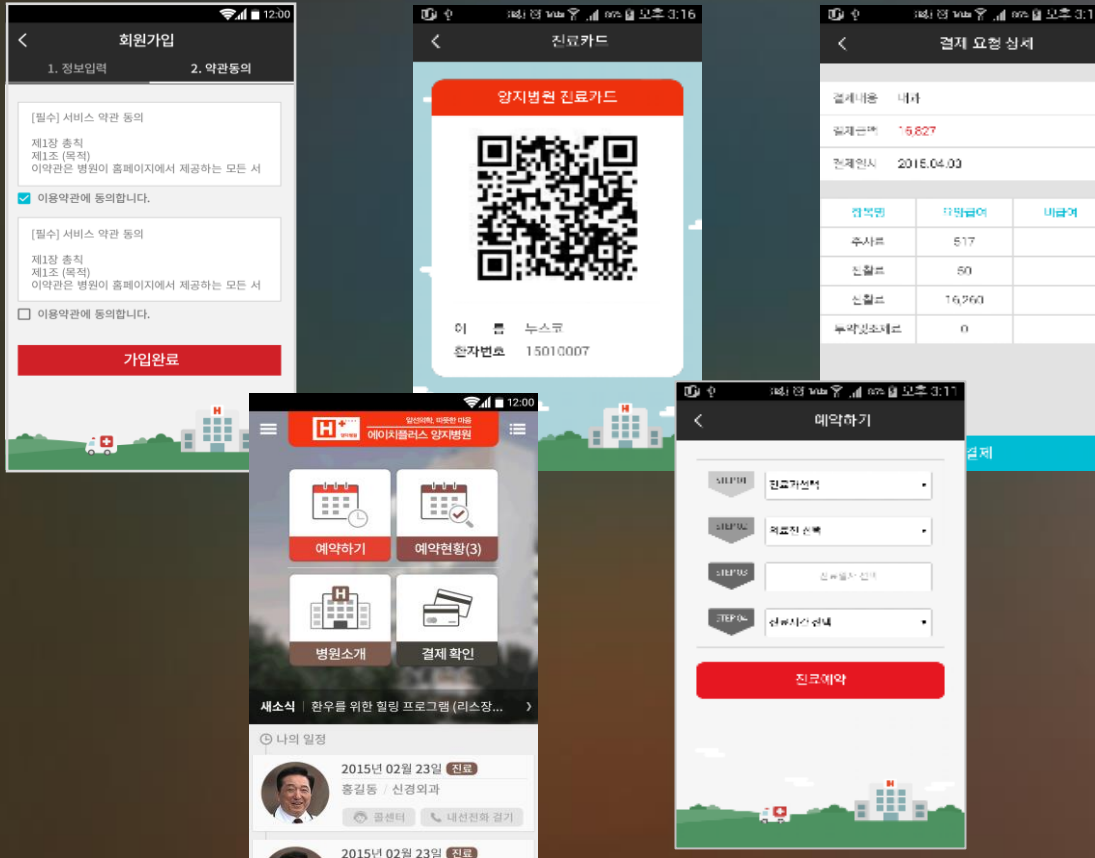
12:00

회원가입

1. 정보입력
2. 약관동의

[필수] 서비스 약관 동의

제1장 총칙
제1조 (목적)
이약관은 병원이 홈페이지에서 제공하는 모든 서

이용약관에 동의합니다.

[필수] 서비스 약관 동의

제1장 총칙
제1조 (목적)
이약관은 병원이 홈페이지에서 제공하는 모든 서

이용약관에 동의합니다.

가입완료

오후 3:16

진료카드

양지병원 진료카드

이 름 누스큐
환자번호 15010007

오후 3:1

결제 요청 상세

결제내용 내과
결제금액 16,827
결제일시 2016.04.03

| 진목명 | 급여금액 | 비급여 |
|---|---|---|
| 주사료 | 517 | |
| 진찰료 | 50 | |
| 진찰료 | 16,260 | |
| 투약및조제료 | 0 | |

결제

12:00

정성의학 따뜻한 마음
에이치플러스 양지병원

예약하기
예약현황(3)
병원소개
결제 확인

새소식 | 환우를 위한 힐링 프로그램 (리스장...

나의 일정

2015년 02월 23일 진료
홍길동 / 신경외과
콜센터
내선전화 걸기

2015년 02월 23일 진료

오후 3:11

예약하기

STEP 01 진료과선택
STEP 02 의료진 선택
STEP 03 진료일자 선택
STEP 04 진료시간 선택

진료예약